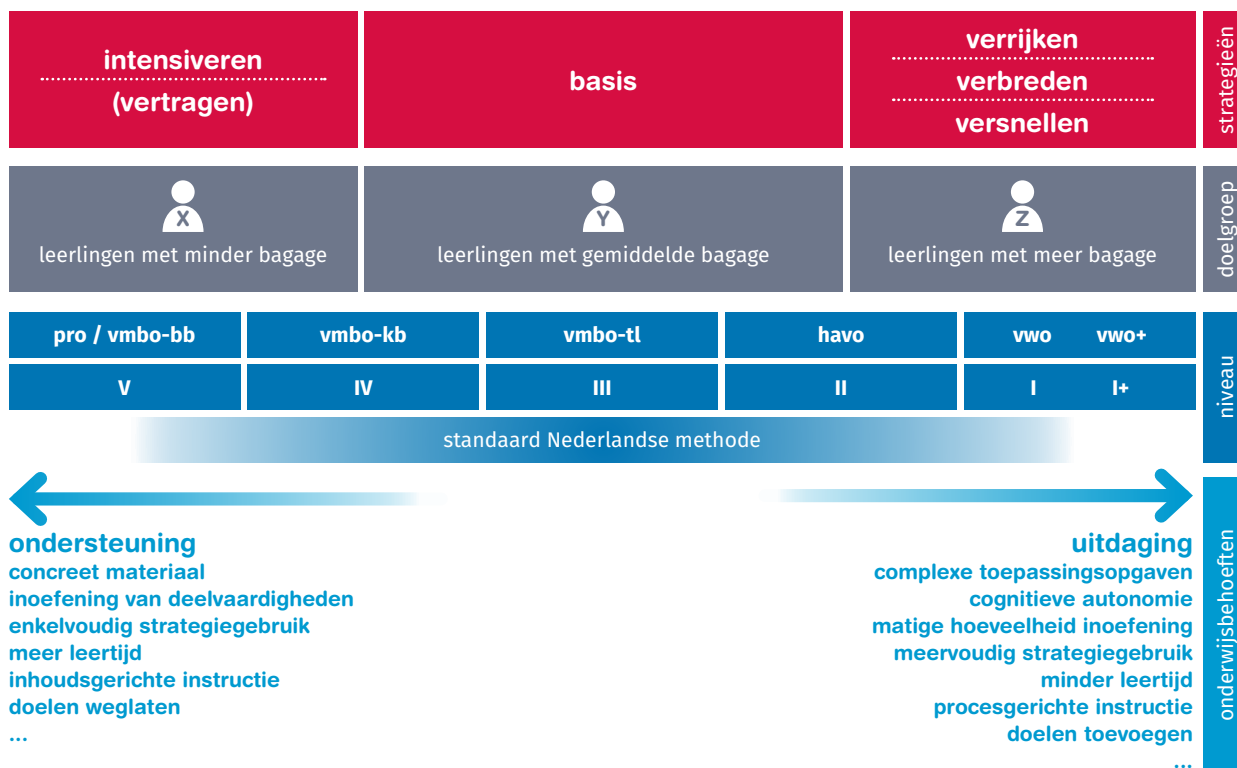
intensiveren
(vertragen)

basis

verrijken
verbreden
versnellen

strategieën

X
leerlingen met minder bagage

Y
leerlingen met gemiddelde bagage

Z
leerlingen met meer bagage

doelgroep

| pro / vmbo-bb | vmbo-kb | vmbo-tl | havo | vwo vwo+ |
|---|---|---|---|---|
| V | IV | III | II | I I+ |

niveau

standaard Nederlandse methode

ondersteuning
concreet materiaal
inoefening van deelvaardigheden
enkelvoudig strategiegebruik
meer leertijd
inhoudsgerichte instructie
doelen weglaten
...

uitdaging
complexe toepassingsopgaven
cognitieve autonomie
matige hoeveelheid inoefening
meervoudig strategiegebruik
minder leertijd
procesgerichte instructie
doelen toevoegen
...

onderwijsbehoeften